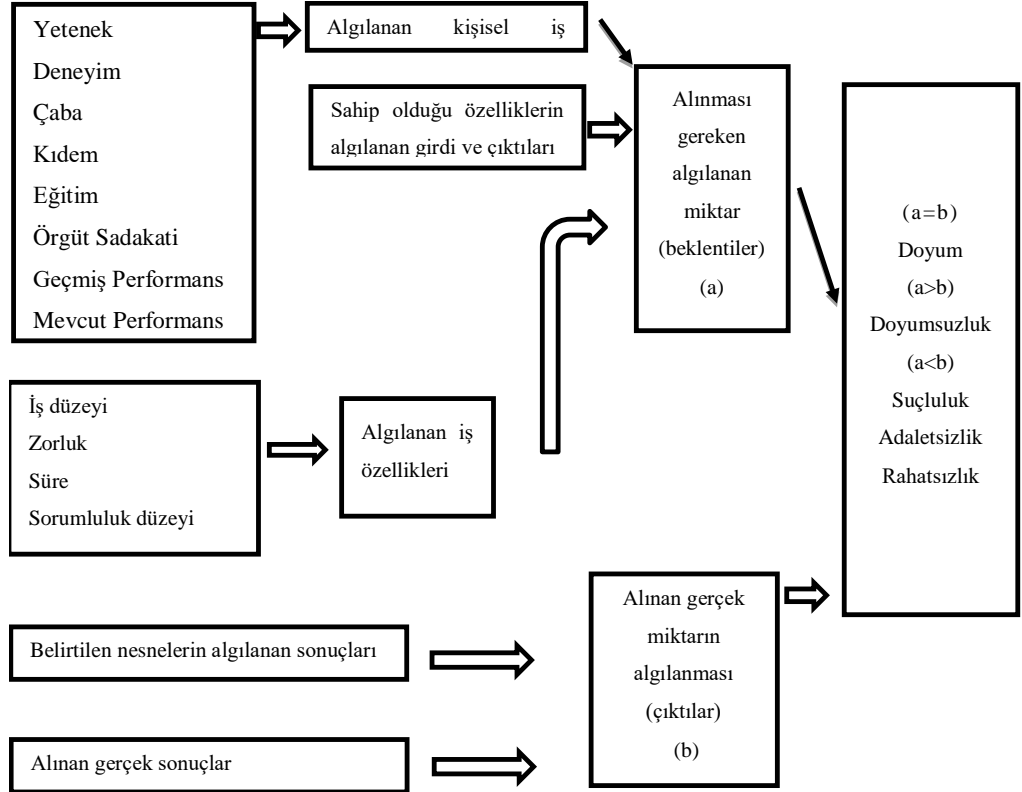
Yetenek
Deneyim
Çaba
Kıdem
Eğitim
Örgüt Sadakati
Geçmiş Performans
Mevcut Performans

Algılanan kişisel iş

Sahip olduğu özelliklerin algılanan girdi ve çıktıları

Alınması gereken algılanan miktar (beklentiler) (a)

(a=b)
Doyum
(a>b)
Doyumsuzluk
(a<b)
Suçluluk
Adaletsizlik
Rahatsızlık

İş düzeyi
Zorluk
Süre
Sorumluluk düzeyi

Algılanan iş özellikleri

Alınan gerçek miktarın algılanması (çıktılar) (b)

Belirtilen nesnelerin algılanan sonuçları

Alınan gerçek sonuçlar